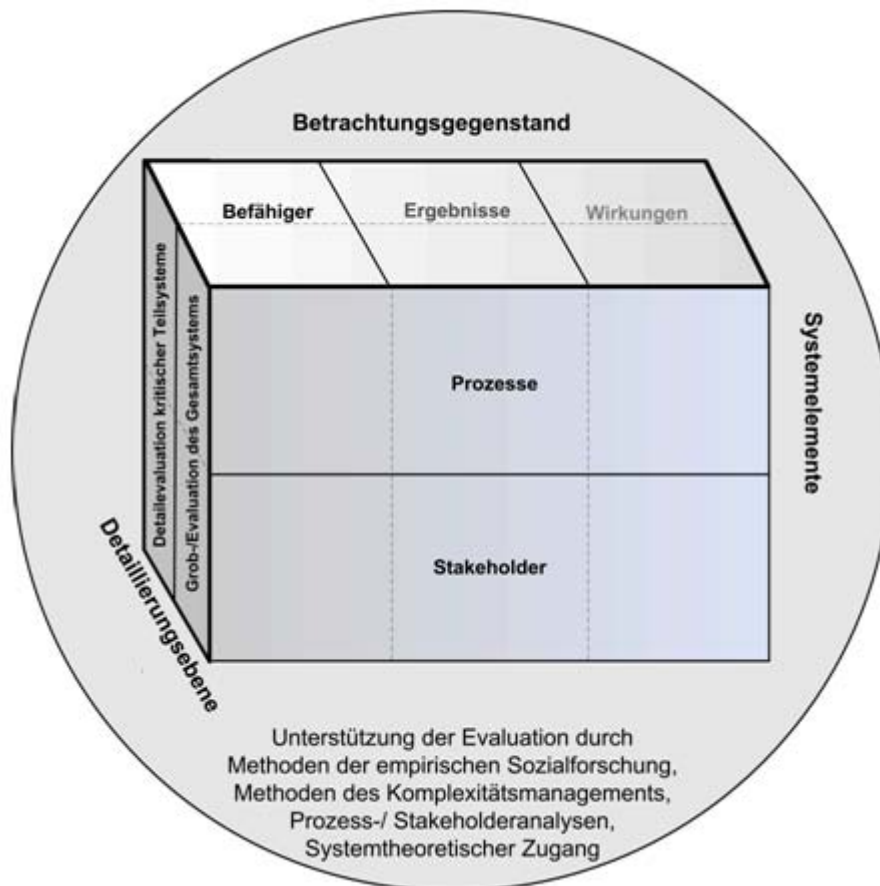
Betrachtungsgegenstand

Befähiger

Ergebnisse

Wirkungen

Detailevaluation kritischer Teilsysteme

Grob-/Evaluation des Gesamtsystems

Systemelemente

Prozesse

Stakeholder

Detaillierungsebene

Unterstützung der Evaluation durch Methoden der empirischen Sozialforschung, Methoden des Komplexitätsmanagements, Prozess-/ Stakeholderanalysen, Systemtheoretischer Zugang